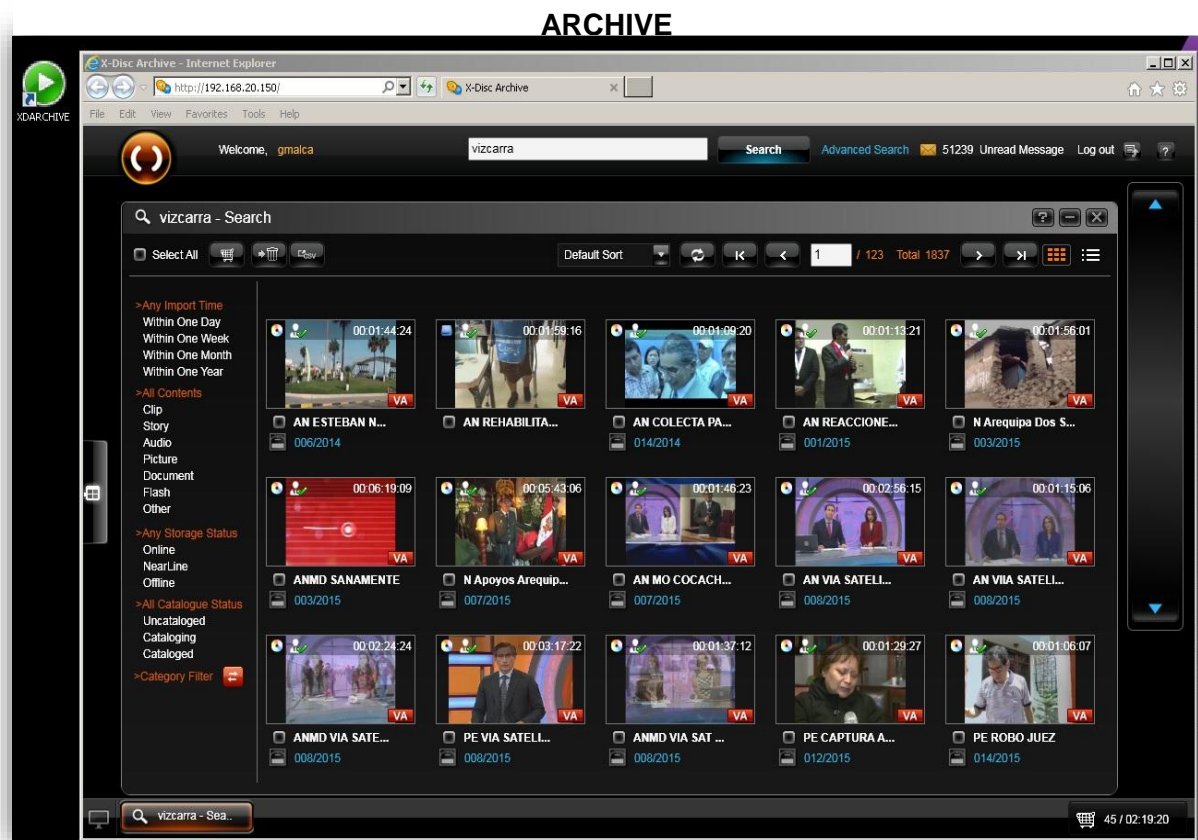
ARCHIVE

XDARCHIVE

X-Disc Archive - Internet Explorer

http://192.168.20.150/

X-Disc Archive

File Edit View Favorites Tools Help

Welcome, gmalca

vizcarra

Search

Advanced Search

51239 Unread Message

Log out

vizcarra - Search

Select All

Default Sort

1 / 123 Total 1837

>Any Import Time
Within One Day
Within One Week
Within One Month
Within One Year
>All Contents
Clip
Story
Audio
Picture
Document
Flash
Other
>Any Storage Status
Online
NearLine
Offline
>All Catalogue Status
Uncataloged
Cataloging
Cataloged
>Category Filter

00:01:44:24 VA AN ESTEBAN N... 006/2014

00:01:59:16 VA AN REHABILITA...

00:01:09:20 VA AN COLECTA PA... 014/2014

00:01:13:21 VA AN REACCIONE... 001/2015

00:01:56:01 VA N Arequipa Dos S... 003/2015

00:06:19:09 VA ANMD SANAMENTE 003/2015

00:05:43:06 VA N Apoyos Arequip... 007/2015

00:01:46:23 VA AN MO COCACH... 007/2015

00:02:56:15 VA AN VIA SATELI... 008/2015

00:01:15:06 VA AN VIIA SATELI... 008/2015

00:02:24:24 VA ANMD VIA SATE... 008/2015

00:03:17:22 VA PE VIA SATELI... 008/2015

00:01:37:12 VA ANMD VIA SAT ... 008/2015

00:01:29:27 VA PE CAPTURA A... 012/2015

00:01:06:07 VA PE ROBO JUEZ 014/2015

vizcarra - Sea..

45 / 02:19:20